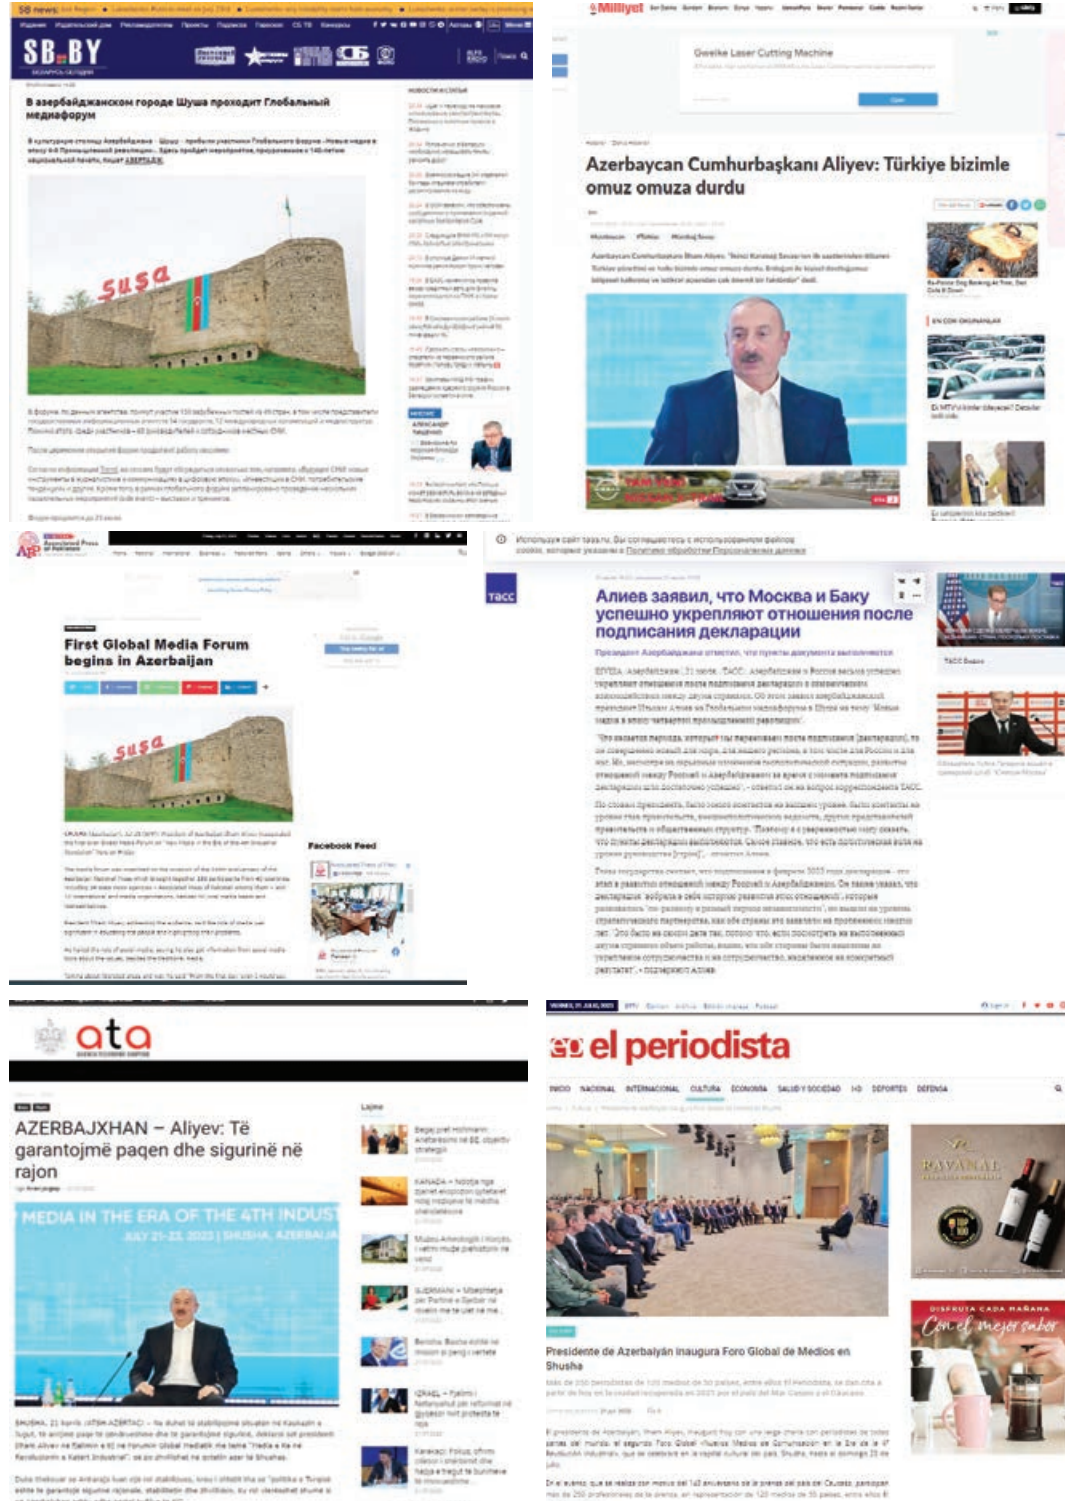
SB.BY

В азербайджанском городе Шуша проходит Глобальный медиафорум

Susa

Milliyet

Gewike Laser Cutting Machine

Azerbaycan Cumhurbaşkanı Aliyev: Türkiye bizimle omuz omuza durdu

EN ÇOK OKUNANLAR

Associated Press of Pakistan

First Global Media Forum begins in Azerbaijan

Susa

Facebook Feed

ТАСС

Алиев заявил, что Москва и Баку успешно укрепляют отношения после подписания декларации

ata

AZERBAJXHAN – Aliyev: Të garantojmë paqen dhe sigurinë në rajon

Lajme

MEDIA IN THE ERA OF THE 4TH INDUST

JULY 21-23, 2023 | SHUSHA, AZERBAIJA

el periodista

INICIO NACIONAL INTERNACIONAL CULTURA ECONOMÍA SALUD Y SOCIEDAD DEPORTES DEFENSA

Presidente de Azerbaiyán inaugura Foro Global de Medios en Shusha

RAVANAL

DISFRUTA CADA MAÑANA

Con el mejor sabor